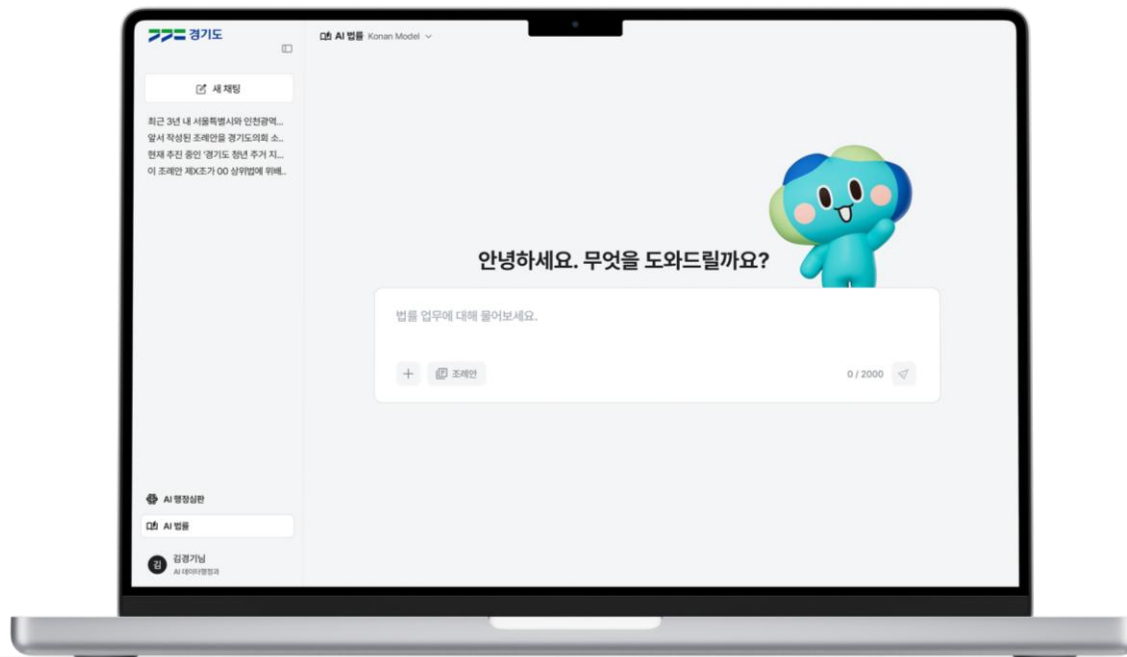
경기도

새 채팅

최근 3년 내 서울특별시와 인천광역...
앞서 작성된 조례안을 경기도의회 소...
현재 추진 중인 '경기도 청년 주거 지...
이 조례안 제X조가 00 상위법에 위배...

AI 법률 Konan Model

안녕하세요. 무엇을 도와드릴까요?

법률 업무에 대해 물어보세요.

+ 조례안

0 / 2000

AI 행정심판
AI 법률

김 김경기님
AI 데이터행정과